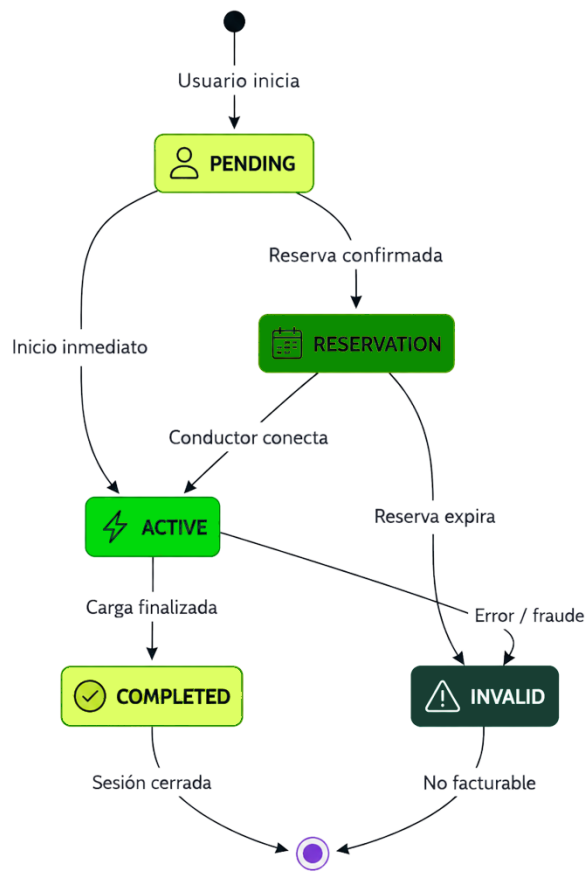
Usuario inicia

PENDING

Reserva confirmada

Inicio inmediato

RESERVATION

Conductor conecta

Reserva expira

ACTIVE

Carga finalizada

Error / fraude

COMPLETED

INVALID

Sesión cerrada

No facturable